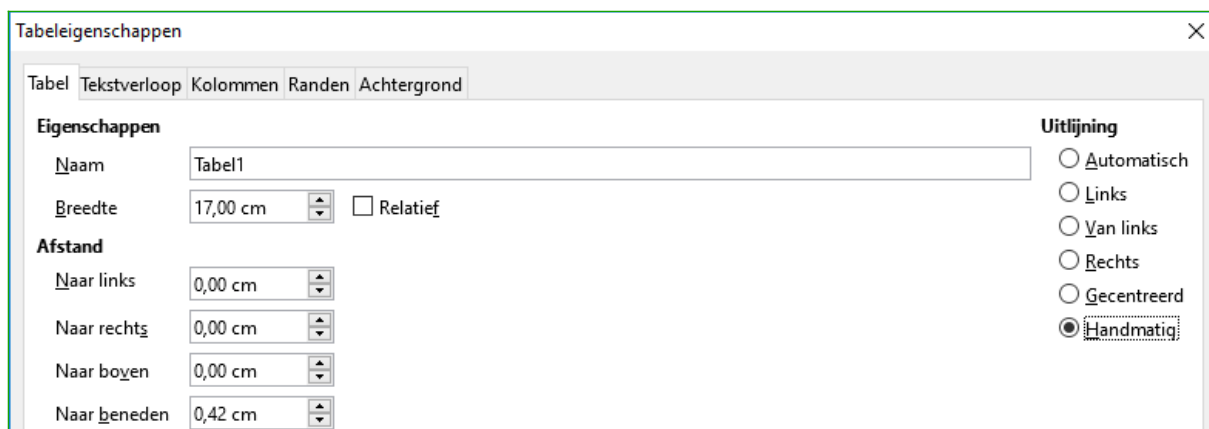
Tabeleigenschappen

Tabel Tekstverloop Kolommen Randen Achtergrond

Eigenschappen

Naam Tabel1

Breedte 17,00 cm

Relatief

Afstand

Naar links 0,00 cm

Naar rechts 0,00 cm

Naar boven 0,00 cm

Naar beneden 0,42 cm

Uitlijning

Automatisch

Links

Van links

Rechts

Gecentreerd

Handmatig